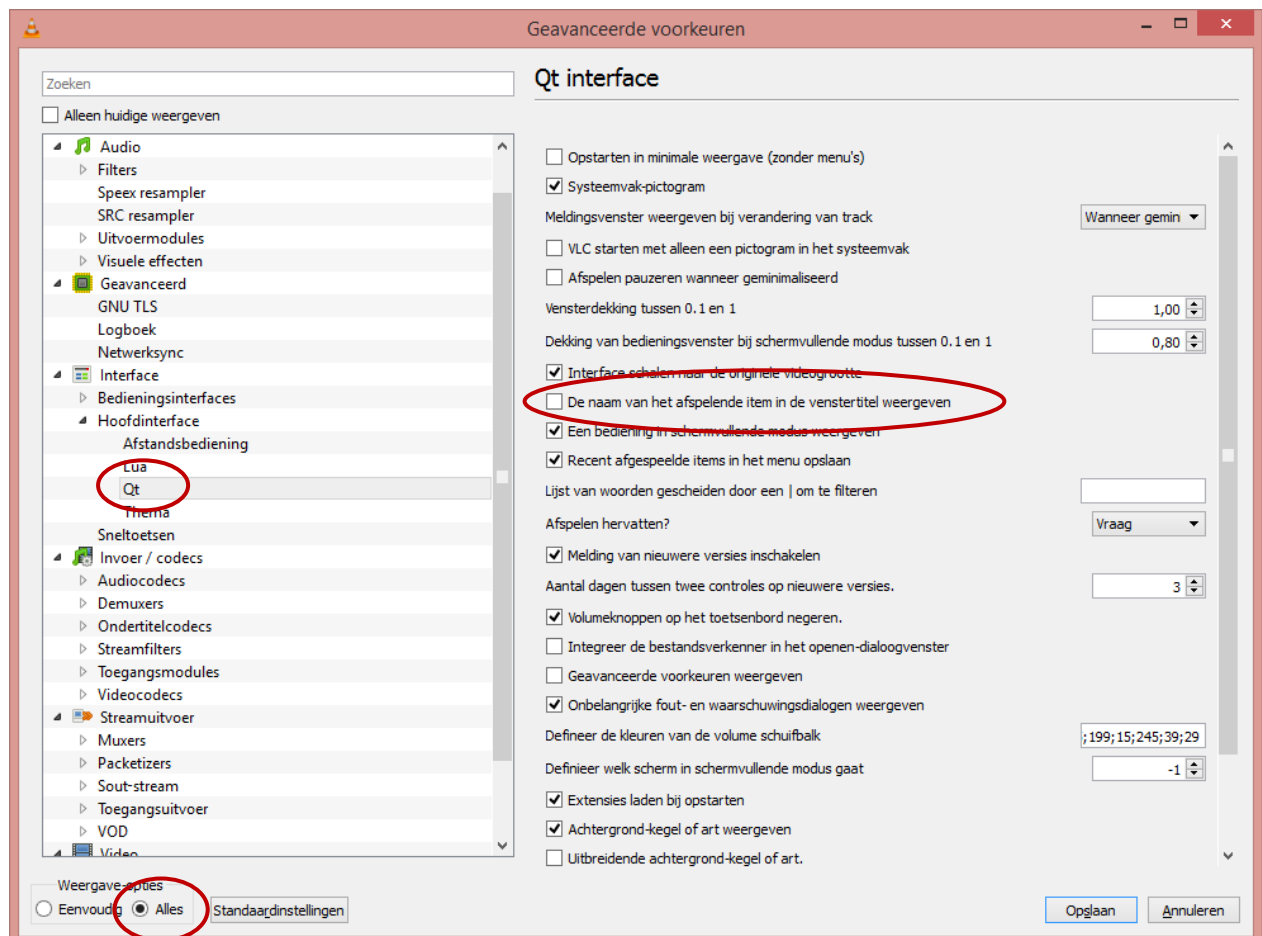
Geavanceerde voorkeuren

Zoeken

Alleen huidige weergeven

Audio
Filters
Speex resampler
SRC resampler
Uitvoermodules
Visuele effecten
Geavanceerd
GNU TLS
Logboek
Netwerksync
Interface
Bedieningsinterfaces
Hoofdinterface
Afstandsbediening
Lua
Qt
Thema
Sneltoetsen
Invoer / codecs
Audiocodecs
Demuxers
Ondertitelcodecs
Streamfilters
Toegangsmodules
Videocodecs
Streamuitvoer
Muxers
Packetizers
Sout-stream
Toegangsuitvoer
VOD
Video

Weergave-opties
Eenvoudig
Alles
Standaardinstellingen

Qt interface

Opstarten in minimale weergave (zonder menu's)
Systeemvak-pictogram
Meldingsvenster weergeven bij verandering van track
Wanneer gemin
VLC starten met alleen een pictogram in het systeemvak
Afspelen pauzeren wanneer geminimaliseerd
Vensterdekking tussen 0.1 en 1
1,00
Dekking van bedieningsvenster bij schermvullende modus tussen 0.1 en 1
0,80
Interface schalen naar de originele videogrootte
De naam van het afspelende item in de venstertitel weergeven
Een bediening in schermvullende modus weergeven
Recent afgespeelde items in het menu opslaan
Lijst van woorden gescheiden door een | om te filteren
Afspelen hervatten?
Vraag
Melding van nieuwere versies inschakelen
Aantal dagen tussen twee controles op nieuwere versies.
3
Volumeknoppen op het toetsenbord negeren.
Integreer de bestandsverkenner in het openen-dialoogvenster
Geavanceerde voorkeuren weergeven
Onbelangrijke fout- en waarschuwingsdialogen weergeven
Defineer de kleuren van de volume schuifbalk
;199;15;245;39;29
Definieer welk scherm in schermvullende modus gaat
-1
Extensies laden bij opstarten
Achtergrond-kegel of art weergeven
Uitbreidende achtergrond-kegel of art.

Opslaan
Annuleren